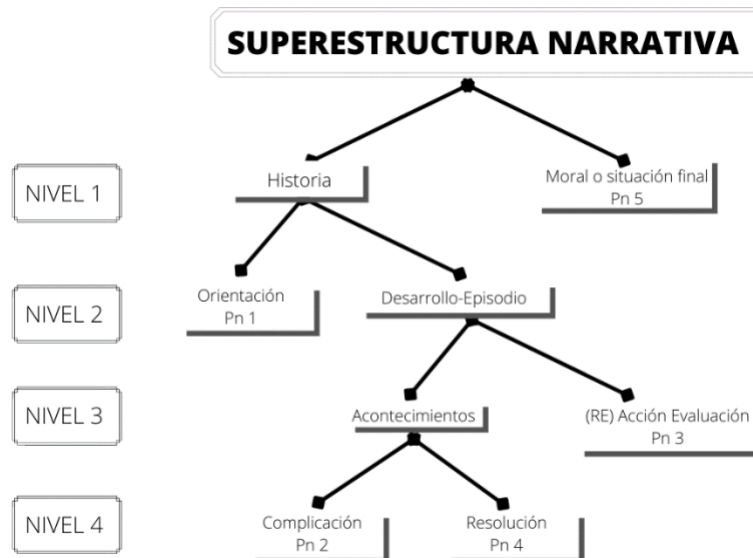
SUPERESTRUCTURA NARRATIVA

NIVEL 1

Historia

Moral o situación final
Pn 5

NIVEL 2

Orientación
Pn 1

Desarrollo-Episodio

NIVEL 3

Acontecimientos

(RE) Acción Evaluación
Pn 3

NIVEL 4

Complicación
Pn 2

Resolución
Pn 4